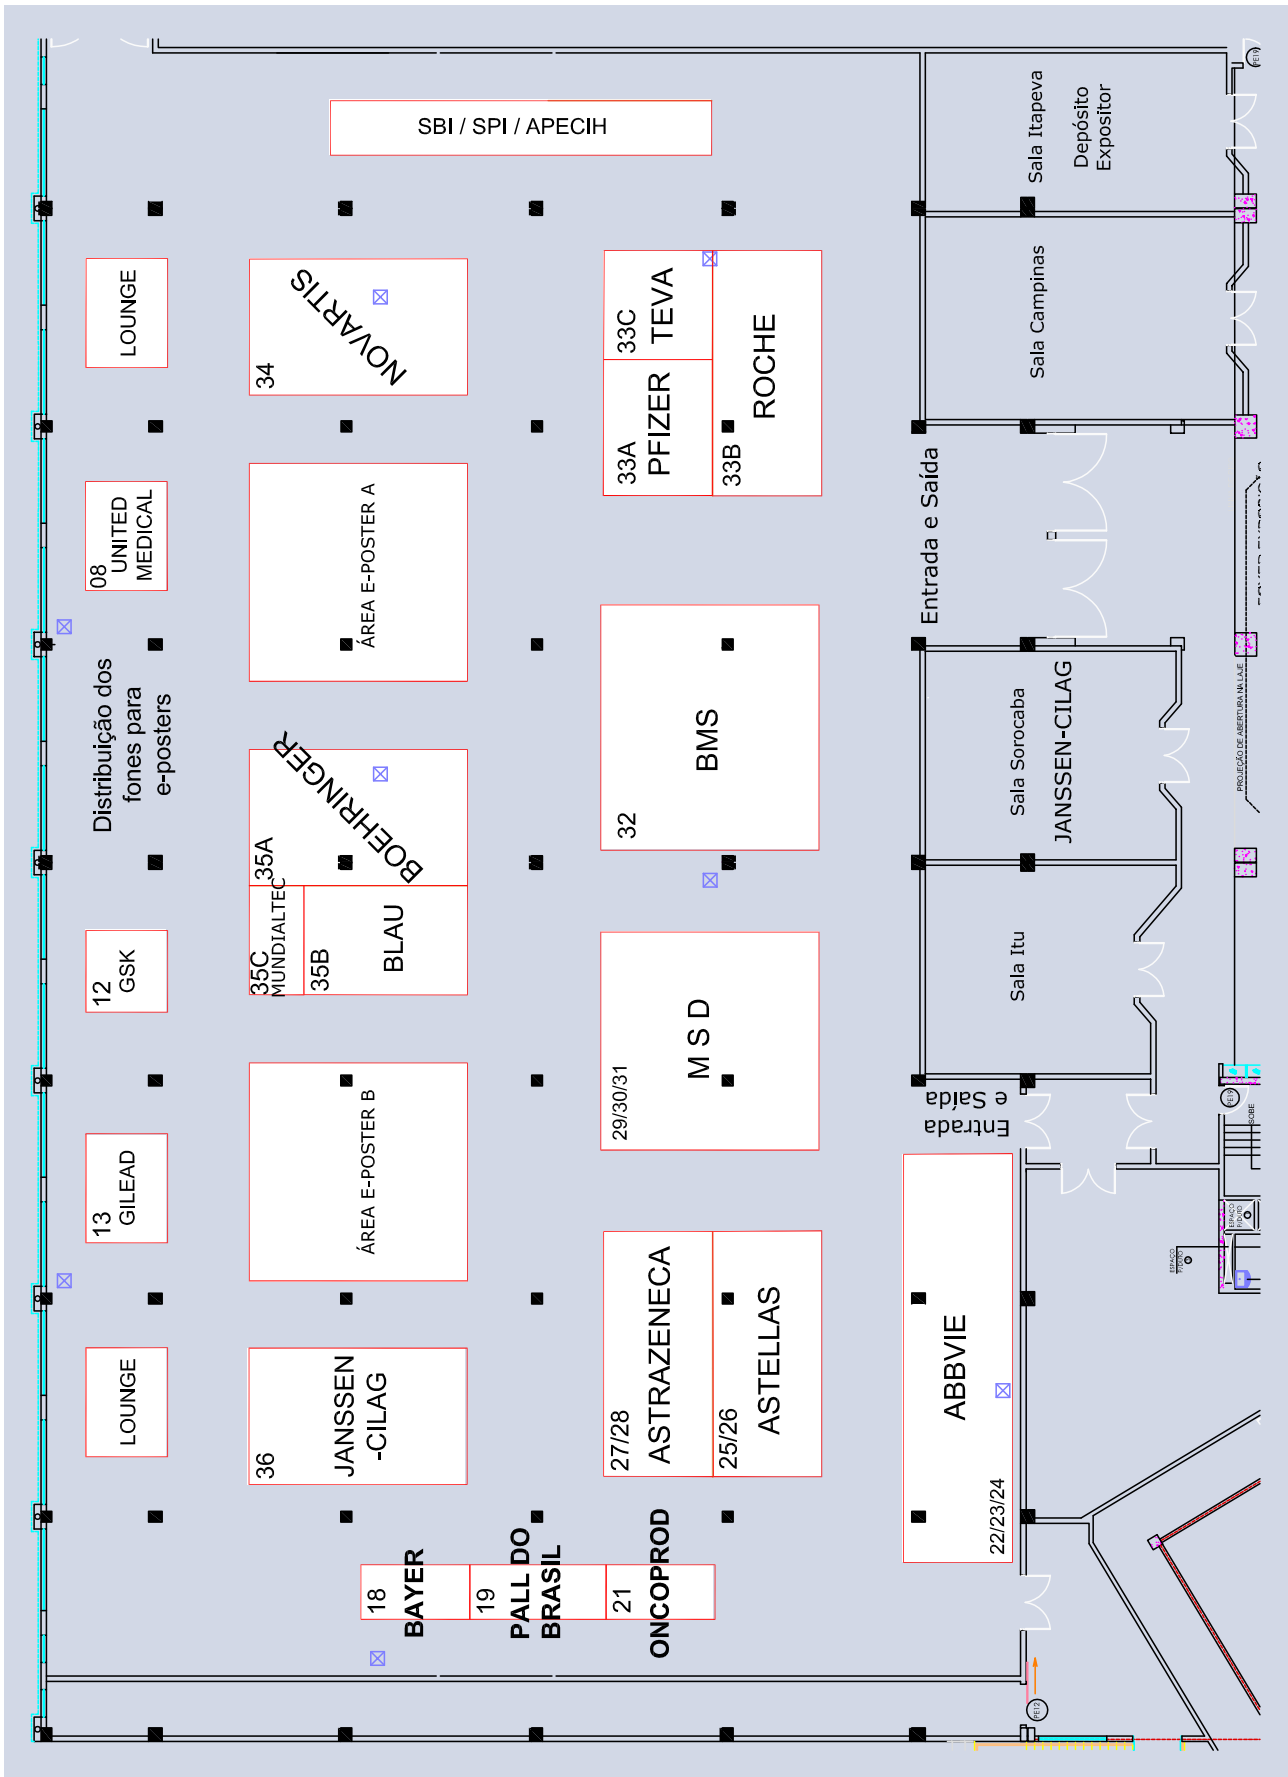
SBI / SPI / APECIH

Sala Itapeva

Depósito Expositor

Sala Campinas

LOUNGE

34
NOVARTIS

33C
TEVA

33A
PFIZER

33B
ROCHE

08
UNITED MEDICAL

ÁREA E-POSTER A

Entrada e Saída

Distribuição dos fones para e-posters

35A
BOEHRINGER

32
BMS

Sala Sorocaba

JANSSEN-CILAG

35C
MUNDIALTEC

35B
BLAU

12
GSK

Sala Itu

29/30/31
M S D

13
GILEAD

ÁREA E-POSTER B

Entrada e Saída

LOUNGE

36
JANSSEN -CILAG

27/28
ASTRAZENECA

25/26
ASTELLAS

ABBVIE

22/23/24

18
BAYER

19
PALL DO BRASIL

21
ONCOPROD

PROJEÇÃO DE ABERTURA NA LAJE

SOBE